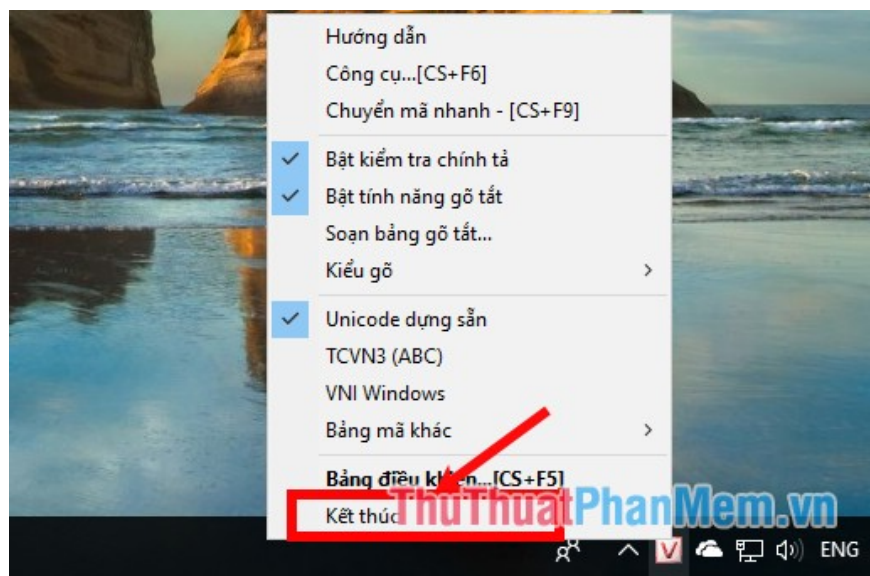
Hướng dẫn
Công cụ...[CS+F6]
Chuyển mã nhanh - [CS+F9]
Bật kiểm tra chính tả
Bật tính năng gõ tắt
Soạn bảng gõ tắt...
Kiểu gõ
Unicode dựng sẵn
TCVN3 (ABC)
VNI Windows
Bảng mã khác
Bảng điều khiển...[CS+F5]
Kết thúc
ThuThuatPhanMem.vn
V
ENG